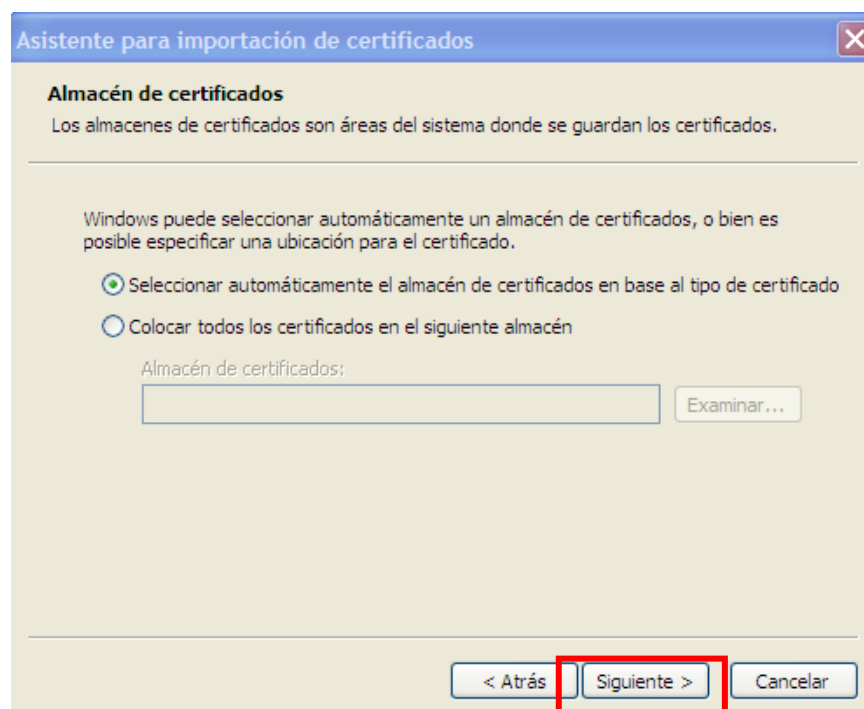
Asistente para importación de certificados

Almacén de certificados

Los almacenes de certificados son áreas del sistema donde se guardan los certificados.

Windows puede seleccionar automáticamente un almacén de certificados, o bien es posible especificar una ubicación para el certificado.

Seleccionar automáticamente el almacén de certificados en base al tipo de certificado

Colocar todos los certificados en el siguiente almacén

Almacén de certificados:

Examinar...

< Atrás

Siguiente >

Cancelar